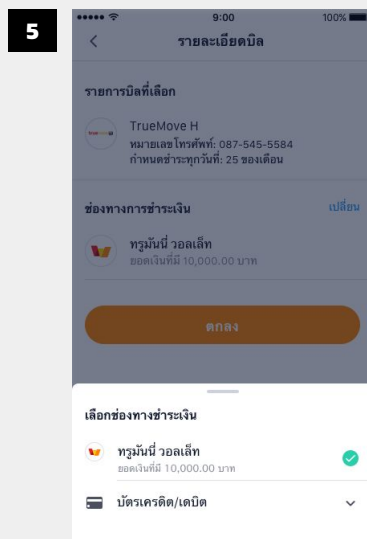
5

••••• 9:00 100%

<

รายละเอียดบิล

รายการบิลที่เลือก

TrueMove H
หมายเลขโทรศัพท์: 087-545-5584
กำหนดชำระทุกวันที่: 25 ของเดือน

ช่องทางการชำระเงิน

เปลี่ยน

ทรูมันนี่ วอลเล็ท
ยอดเงินที่มี 10,000.00 บาท

ตกลง

เลือกช่องทางชำระเงิน

ทรูมันนี่ วอลเล็ท
ยอดเงินที่มี 10,000.00 บาท

บัตรเครดิต/เดบิต